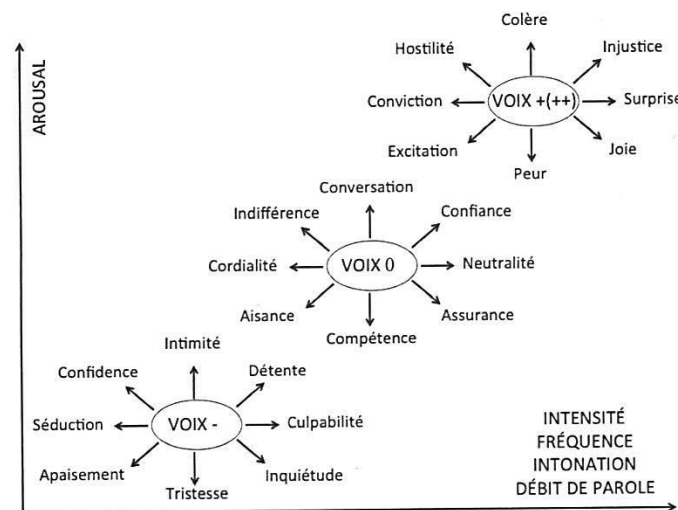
AROUSAL

Colère
Hostilité
Injustice
Conviction
VOIX +(++)
Surprise
Excitation
Joie
Peur

Conversation
Indifférence
Confiance
Cordialité
VOIX 0
Neutralité
Aisance
Assurance
Compétence

Intimité
Confidence
Détente
Séduction
VOIX -
Culpabilité
Apaisement
Inquiétude
Tristesse

INTENSITÉ
FRÉQUENCE
INTONATION
DÉBIT DE PAROLE